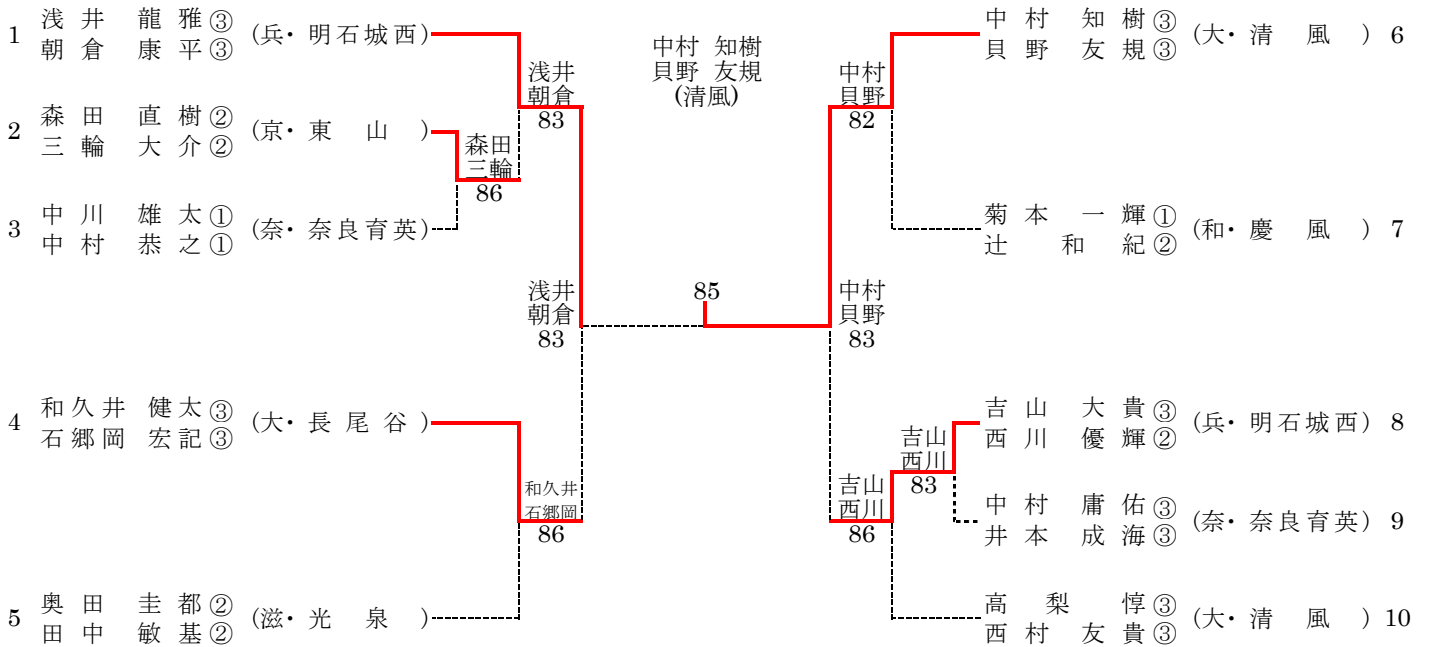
1 浅井 龍雅③ 朝倉 康平③ (兵・明石城西)

2 森田 直樹② 三輪 大介② (京・東 山)

3 中川 雄太① 中村 恭之① (奈・奈良育英)

4 和久井 健太③ 石郷岡 宏記③ (大・長尾谷)

5 奥田 圭都② 田中 敏基② (滋・光 泉)

森田 三輪 86

浅井 朝倉 83

浅井 朝倉 83

和久井 石郷岡 86

中村 知樹
貝野 友規
(清風)

85

中村 貝野 82

中村 貝野 83

吉山 西川 83

吉山 西川 86

中村 知樹③ 貝野 友規③ (大・清 風) 6

菊本 一輝① 辻 和紀② (和・慶 風) 7

吉山 大貴③ 西川 優輝② (兵・明石城西) 8

中村 庸佑③ 井本 成海③ (奈・奈良育英) 9

高梨 惇③ 西村 友貴③ (大・清 風) 10